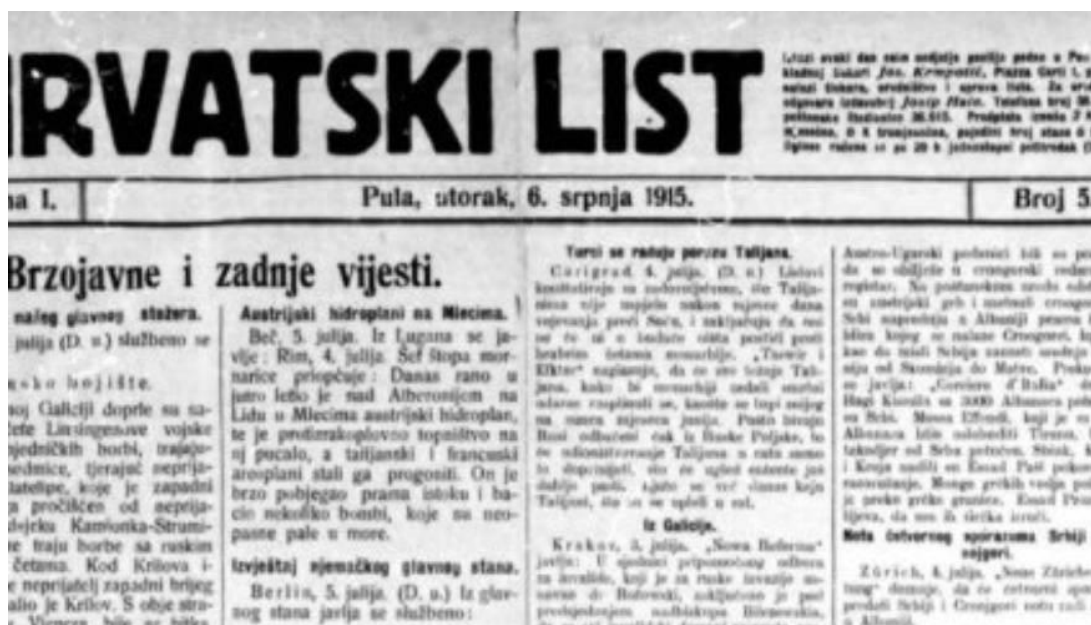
RVATSKI LIST

Izlazi svaki dan osim nedjelje poslije podne u Puli. Nakladnj zavod Jos. Krmpotić, Piazza Carli 1, uredništvo, uprava lista. Za uredništvo odgovara izdavatelj Josip Hain. Telefon broj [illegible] poštanska štedionica 36.615. Pretplata iznosi 2 K mjesečno, 6 K tromjesečno, pojedini broj stoje 6 h. Oglasi računaju se po 20 h jednostupni petitredak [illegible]

na I. | Pula, utorak, 6. srpnja 1915. | Broj 5

Brzojavne i zadnje vijesti.

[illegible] našeg glavnog stožera.

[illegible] julija (D. u.) službeno se

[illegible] ko bojište.

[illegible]noj Galiciji doprle su saveznički Linsingenove vojske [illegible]jednićkih borbi, trajuć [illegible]sedmice, tjerajuć neprijatelje, koje je zapadni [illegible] pročikon od neprija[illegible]djerka Kamionka-Strumi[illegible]e traju borbe sa ruskim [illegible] četama. Kod Krilova i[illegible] neprijatelj zapadni brijeg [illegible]alio je Krilov. S obje stra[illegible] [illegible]

Austrijski hidroplani na Mlecima.

Beč, 5. julija. Iz Lugana se javlje: Rim, 4. julija. Šef štopa mornarice priopćuje: Danas rano u jutro letio je nad Alberonijem na Lidu u Mlecima austrijski hidroplan, te je protuzrakoplovno topništvo na nj pucalo, a talijanski i francuski aeroplani stali ga progoniti. On je brzo pobjegao prama istoku i bacio nekoliko bombi, koje na neopasne pale u more.

Izvještaj njemačkog glavnog stana.

Berlin, 5. julija. (D. u.) Iz glavnog stana javlja se službeno:

Turci se raduju porazu Talijana.

Carigrad, 4. julija. (D. u.) Listovi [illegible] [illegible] Talijanima nije uspjelo nakon njimice dana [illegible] preći Soču, i zaključuju da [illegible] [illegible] monarhije. „Tasvir i Efkiar" naglasuje, da se sve tobože Talijana, koko bi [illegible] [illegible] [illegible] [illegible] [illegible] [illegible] Rusi odbačeni čak iz Ruske Poljske, to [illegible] Talijana u rata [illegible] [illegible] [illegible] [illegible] Talijani, što se ne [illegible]

Iz Galicije.

Krakov, 5. julija. „Nowa Reforma" javlja: U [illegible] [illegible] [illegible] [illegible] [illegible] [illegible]

Austro-Ugarski podanici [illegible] da se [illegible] u crnogorski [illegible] registar. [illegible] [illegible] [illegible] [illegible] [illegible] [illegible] Srbi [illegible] u Albaniji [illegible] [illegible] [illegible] Crnogorci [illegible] kao da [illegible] Srbija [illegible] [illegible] Skadarsko do Mate. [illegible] se javlja: „Corriere d'Italia" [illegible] Hagi Kiamila sa 3000 Albanaca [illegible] na Srbe. Musa Effendi, koji je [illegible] Albanaca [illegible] Tirana, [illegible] također od Srba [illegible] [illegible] i Kroja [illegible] Essad Paši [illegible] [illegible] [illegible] je preko grčke granice. Essad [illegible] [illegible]

Nota četvornog sporazuma Srbiji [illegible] vojgori.

Zürich, 4. julija. „Neue Zürcher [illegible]" donaša, da su četvorni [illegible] predali Srbiji i Crnogori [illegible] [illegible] Albaniji.